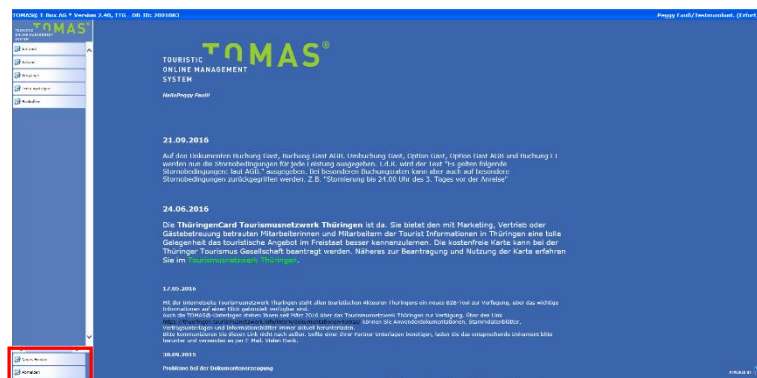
TOMAS® T-Box AG * Version 3.40, TTG OR ID: 2001BKI

Peggy Fauth/Testmandant (Erfurt

TOMAS

TOURISTIC ONLINE MANAGEMENT SYSTEM

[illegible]

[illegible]

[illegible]

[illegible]

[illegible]

TOMAS®

TOURISTIC
ONLINE MANAGEMENT
SYSTEM

Hallo Peggy Fauth

21.09.2016

Auf den Dokumenten Buchung Gast, Buchung Gast AGB, Umbuchung Gast, Option Gast, Option Gast AGB und Buchung LT werden nun die Stornobedingungen für jede Leistung ausgegeben. I.d.R. wird der Text "Es gelten folgende Stornobedingungen: laut AGB." ausgegeben. Bei besonderen Buchungsarten kann aber auch auf besondere Stornobedingungen zurückgegriffen werden. Z.B. "Stornierung bis 24.00 Uhr des 3. Tages vor der Anreise"

24.06.2016

Die ThüringenCard Tourismusnetzwerk Thüringen ist da. Sie bietet den mit Marketing, Vertrieb oder Gästebetreuung betrauten Mitarbeiterinnen und Mitarbeitern der Tourist Informationen in Thüringen eine tolle Gelegenheit das touristische Angebot im Freistaat besser kennenzulernen. Die kostenfreie Karte kann bei der Thüringer Tourismus Gesellschaft beantragt werden. Näheres zur Beantragung und Nutzung der Karte erfahren Sie im Tourismusnetzwerk Thüringen.

17.05.2016

Mit der Internetseite Tourismusnetzwerk Thüringen steht allen touristischen Akteuren Thüringens ein neues B2B-Tool zur Verfügung, aber das wichtige Informationen auf einen Blick gebündelt verfügbar sind.
Auch die TOMAS®-Unterlagen stehen Ihnen seit März 2016 über das Tourismusnetzwerk Thüringen zur Verfügung. Über den Link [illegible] können Sie Anwenderdokumentationen, Stammdatenblätter, Vertragsunterlagen und Informationsblätter immer aktuell herunterladen.
Bitte kommunizieren Sie diesen Link nicht nach außen. Sollte einer Ihrer Partner Unterlagen benötigen, laden Sie das entsprechende Dokument bitte herunter und versenden es per E-Mail. Vielen Dank.

30.09.2015

Probleme bei der Dokumentenerzeugung

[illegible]

Abmelden